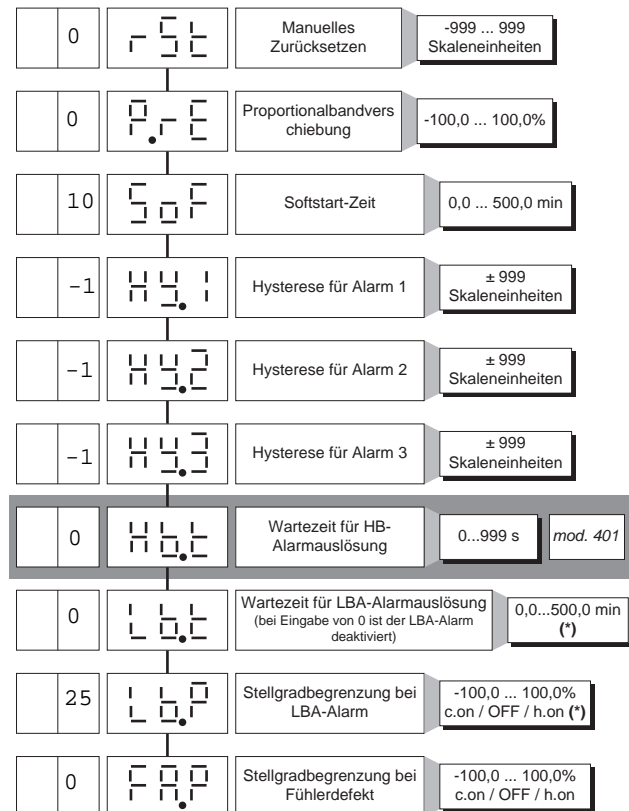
| | 0 | rSt | Manuelles Zurücksetzen | -999 ... 999 Skaleneinheiten |

| | 0 | P.rE | Proportionalbandverschiebung | -100,0 ... 100,0% |

| | 10 | SoF | Softstart-Zeit | 0,0 ... 500,0 min |

| | -1 | HY.1 | Hysterese für Alarm 1 | ± 999 Skaleneinheiten |

| | -1 | HY.2 | Hysterese für Alarm 2 | ± 999 Skaleneinheiten |

| | -1 | HY.3 | Hysterese für Alarm 3 | ± 999 Skaleneinheiten |

| | 0 | Hb.t | Wartezeit für HB-Alarmauslösung | 0...999 s | *mod. 401* |

| | 0 | Lb.t | Wartezeit für LBA-Alarmauslösung (bei Eingabe von 0 ist der LBA-Alarm deaktiviert) | 0,0...500,0 min **(*)** |

| | 25 | Lb.P | Stellgradbegrenzung bei LBA-Alarm | -100,0 ... 100,0% c.on / OFF / h.on **(*)** |

| | 0 | FA.P | Stellgradbegrenzung bei Fühlerdefekt | -100,0 ... 100,0% c.on / OFF / h.on |